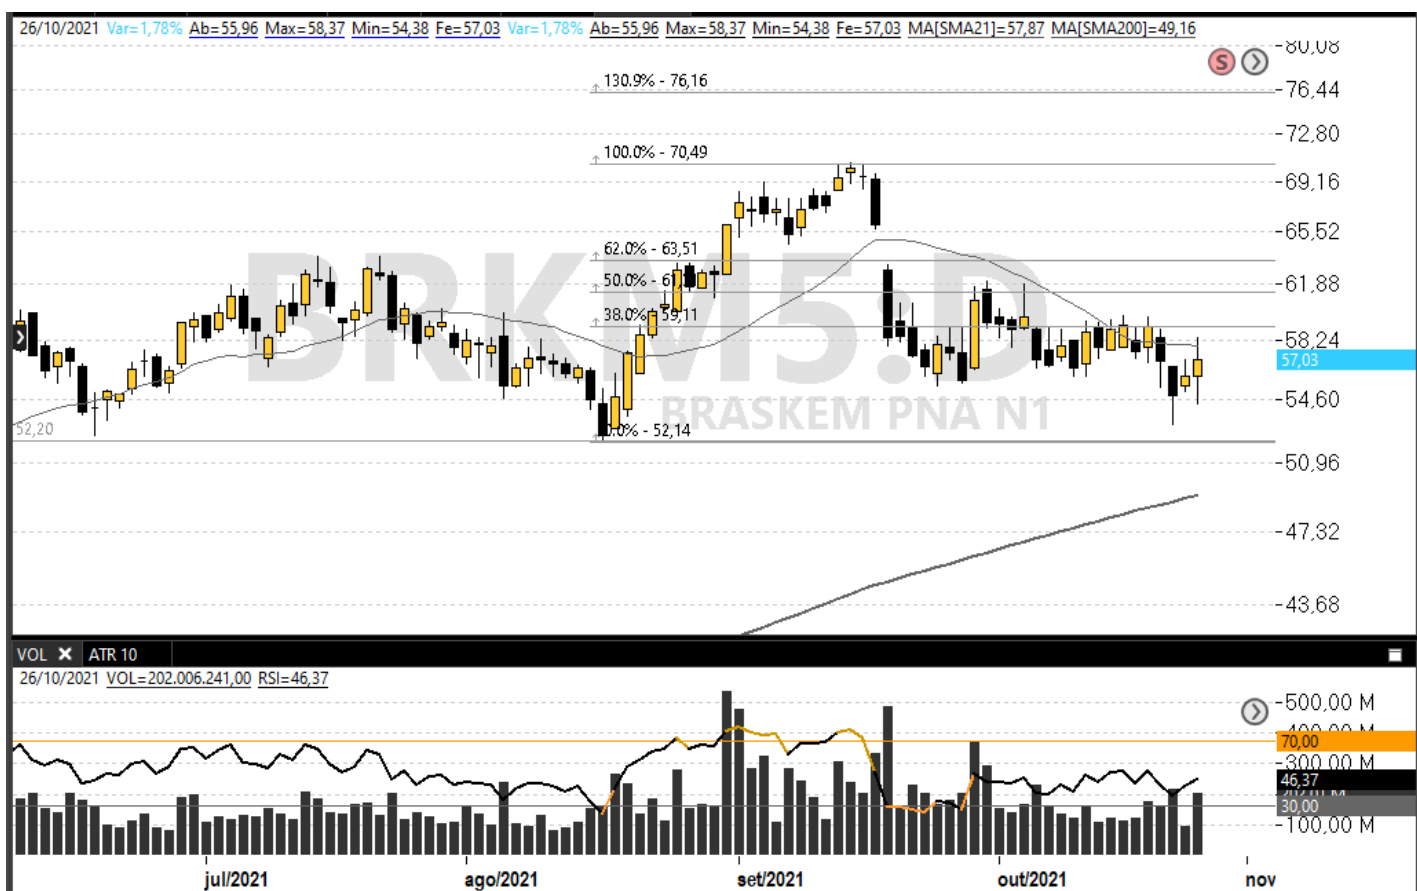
26/10/2021 Var=1,78% Ab=55,96 Max=58,37 Min=54,38 Fe=57,03 Var=1,78% Ab=55,96 Max=58,37 Min=54,38 Fe=57,03 MA[SMA21]=57,87 MA[SMA200]=49,16

S

130.9% - 76,16
100.0% - 70,49
62.0% - 63,51
50.0% - 61,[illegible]
38.0% - 59,11
0.0% - 52,14

BRKM5.D
BRASKEM PNA N1

52,20

80,08
76,44
72,80
69,16
65,52
61,88
58,24
57,03
54,60
50,96
47,32
43,68

VOL ✕ ATR 10

26/10/2021 VOL=202.006.241,00 RSI=46,37

500,00 M
400,00 M
70,00
300,00 M
46,37
200,00 M
30,00
100,00 M

jul/2021
ago/2021
set/2021
out/2021
nov